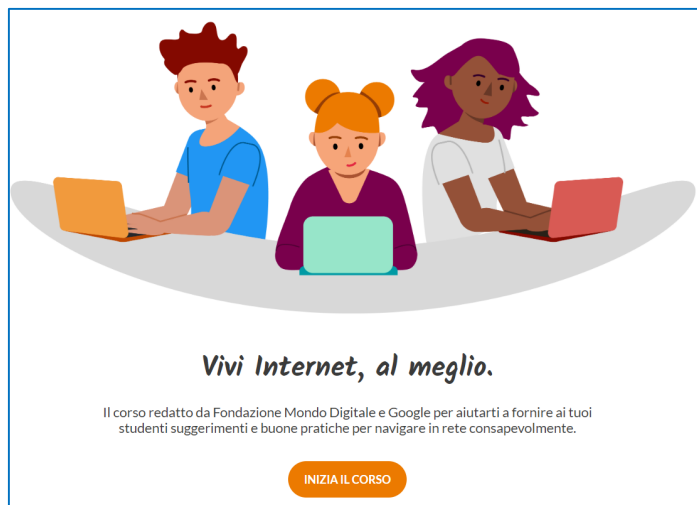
Vivi Internet, al meglio.

Il corso redatto da Fondazione Mondo Digitale e Google per aiutarti a fornire ai tuoi studenti suggerimenti e buone pratiche per navigare in rete consapevolmente.

INIZIA IL CORSO